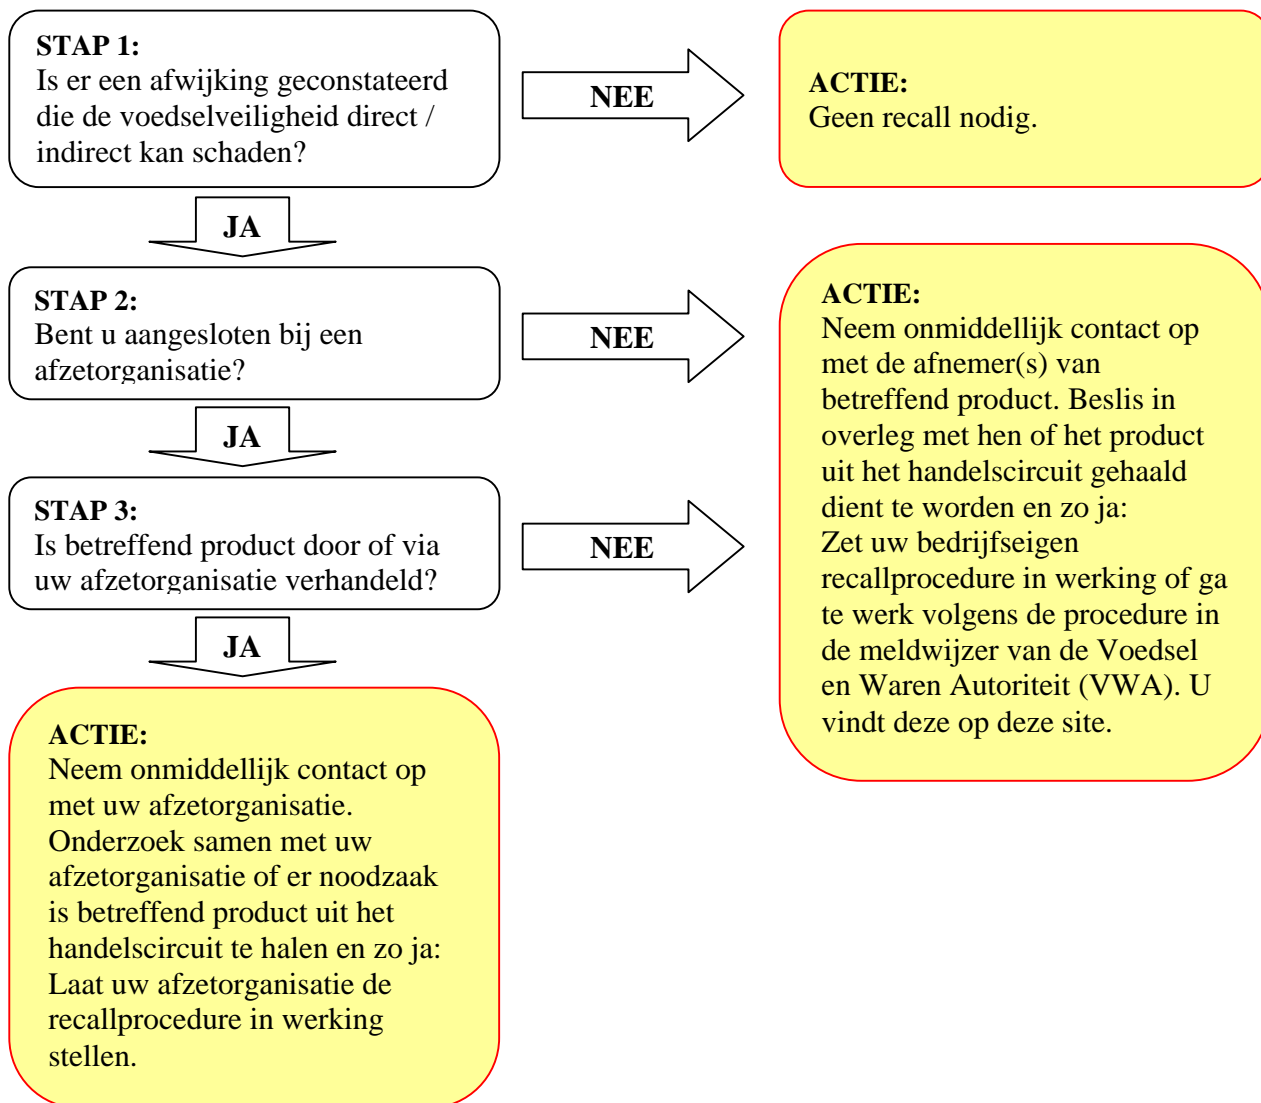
STAP 1:
Is er een afwijking geconstateerd die de voedselveiligheid direct / indirect kan schaden?

NEE

ACTIE:
Geen recall nodig.

JA

STAP 2:
Bent u aangesloten bij een afzetorganisatie?

NEE

ACTIE:
Neem onmiddellijk contact op met de afnemer(s) van betreffend product. Beslis in overleg met hen of het product uit het handelscircuit gehaald dient te worden en zo ja:
Zet uw bedrijfseigen recallprocedure in werking of ga te werk volgens de procedure in de meldwijzer van de Voedsel en Waren Autoriteit (VWA). U vindt deze op deze site.

JA

STAP 3:
Is betreffend product door of via uw afzetorganisatie verhandeld?

NEE

JA

ACTIE:
Neem onmiddellijk contact op met uw afzetorganisatie. Onderzoek samen met uw afzetorganisatie of er noodzaak is betreffend product uit het handelscircuit te halen en zo ja:
Laat uw afzetorganisatie de recallprocedure in werking stellen.